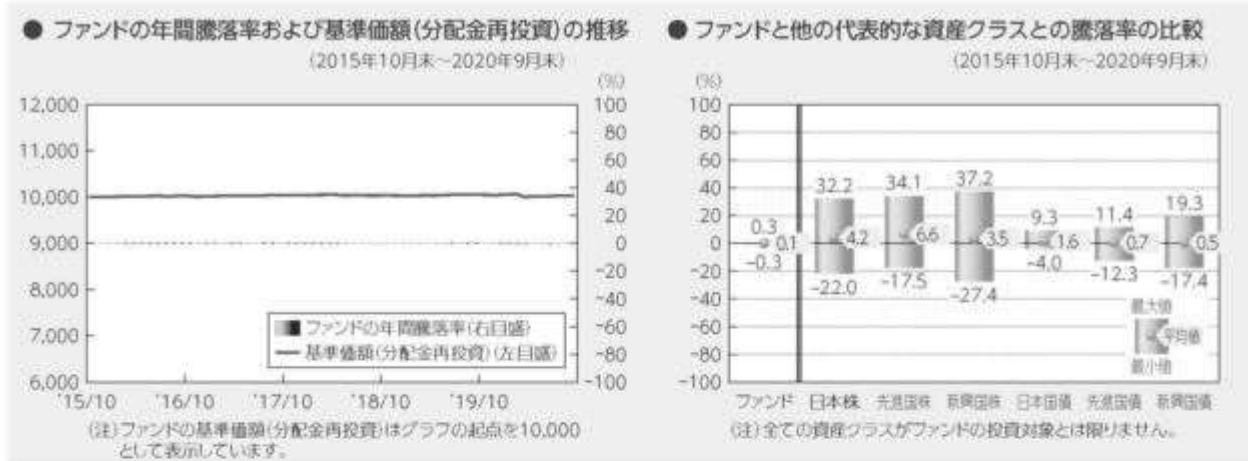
● ファンドの年間騰落率および基準価額(分配金再投資)の推移
(2015年10月末~2020年9月末)

(%)
12,000
11,000
10,000
9,000
8,000
7,000
6,000
100
80
60
40
20
0
-20
-40
-60
-80
-100
'15/10
'16/10
'17/10
'18/10
'19/10

ファンドの年間騰落率(右目盛)
基準価額(分配金再投資)(左目盛)

(注)ファンドの基準価額(分配金再投資)はグラフの起点を10,000として表示しています。

● ファンドと他の代表的な資産クラスとの騰落率の比較
(2015年10月末~2020年9月末)

(%)
100
80
60
40
20
0
-20
-40
-60
-80
-100

0.3
0.1
-0.3
32.2
4.2
-22.0
34.1
6.6
-17.5
37.2
3.5
-27.4
9.3
1.6
-4.0
11.4
0.7
-12.3
19.3
0.5
-17.4

最大値
平均値
最小値

ファンド 日本株 先進国株 新興国株 日本国債 先進国債 新興国債

(注)全ての資産クラスがファンドの投資対象とは限りません。